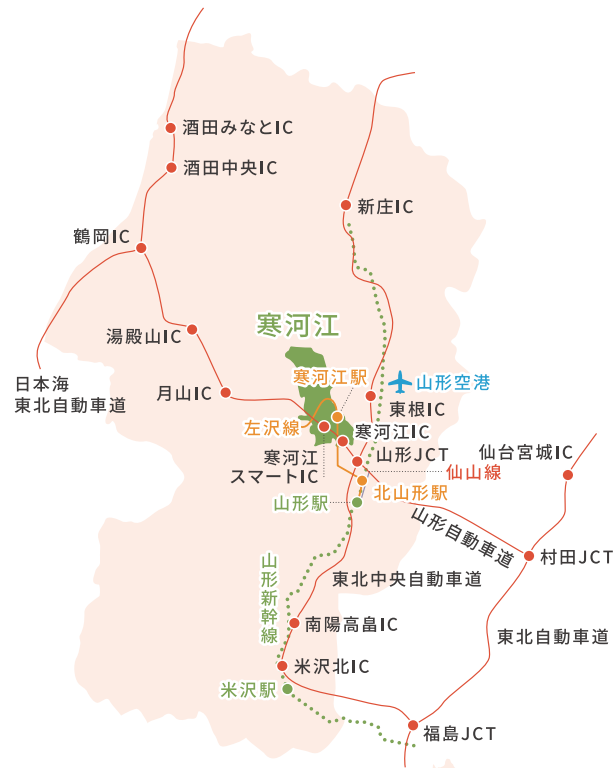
酒田みなとIC
酒田中央IC
新庄IC
鶴岡IC
湯殿山IC
寒河江
日本海
東北自動車道
月山IC
寒河江駅
山形空港
東根IC
左沢線
寒河江IC
寒河江
スマートIC
山形JCT
仙台宮城IC
仙山線
北山形駅
山形駅
山形自動車道
村田JCT
山形新幹線
東北中央自動車道
南陽高畠IC
東北自動車道
米沢北IC
米沢駅
福島JCT